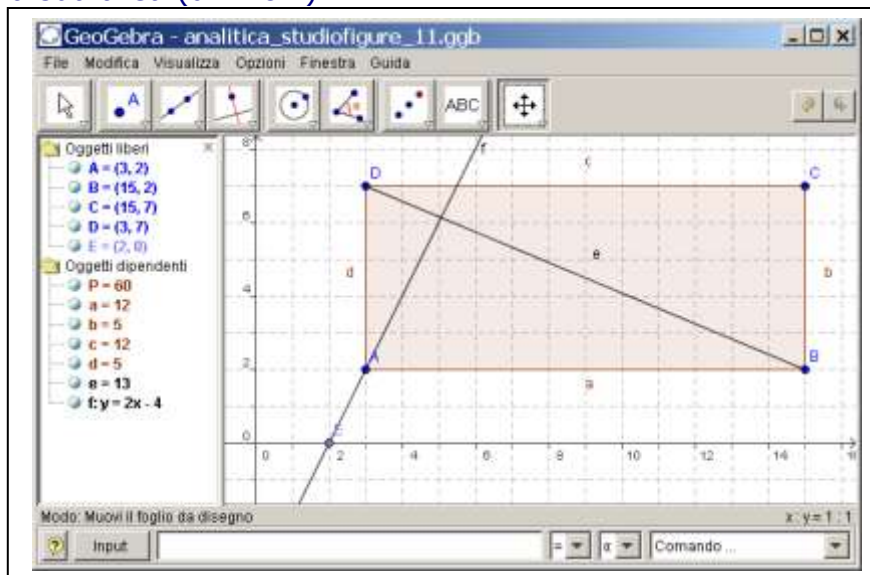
GeoGebra - analitica_studiofigure_11.ggb

File Modifica Visualizza Opzioni Finestra Guida

ABC

Oggetti liberi
A = (3, 2)
B = (15, 2)
C = (15, 7)
D = (3, 7)
E = (2, 0)
Oggetti dipendenti
P = 60
a = 12
b = 5
c = 12
d = 5
e = 13
f: y = 2x - 4

8
6
4
2
0
0 2 4 6 8 10 12 14
D C
A B
E
f c d e b a

Modo: Muovi il foglio da disegno
x : y = 1 : 1

Input
Comando ...